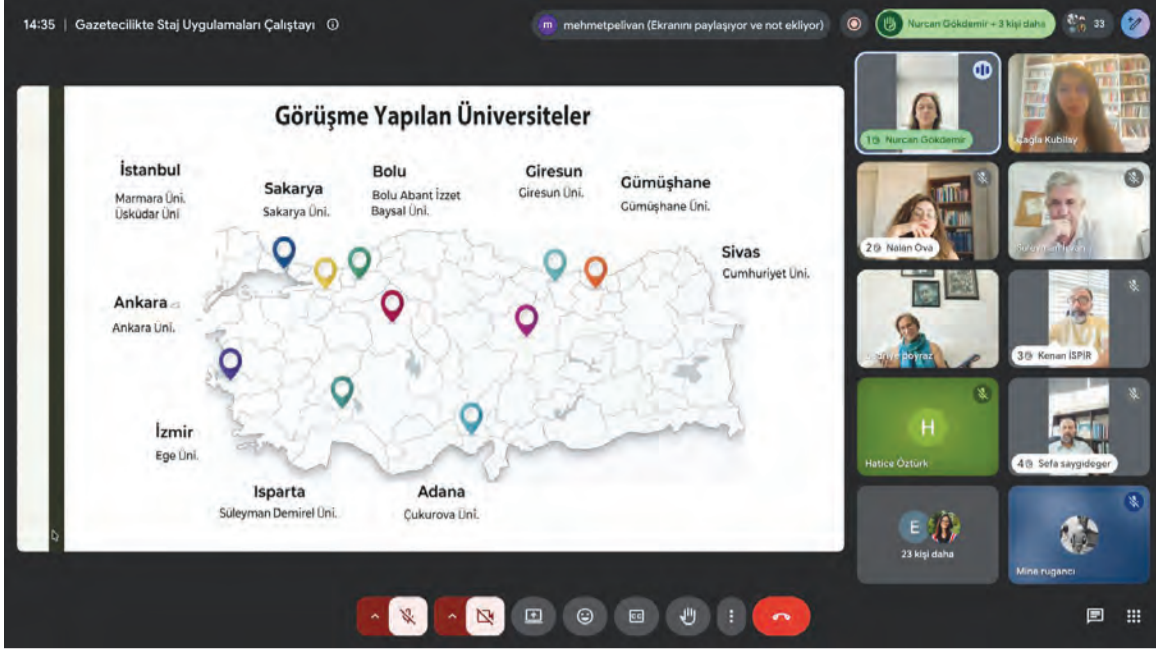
14:35 | Gazetecilikte Staj Uygulamaları Çalıştayı

m mehmetpelivan (Ekranını paylaşıyor ve not ekliyor)

Nurcan Gökdemir + 3 kişi daha

33

Görüşme Yapılan Üniversiteler

İstanbul
Marmara Üni.
Üsküdar Üni

Sakarya
Sakarya Üni.

Bolu
Bolu Abant İzzet Baysal Üni.

Giresun
Giresun Üni.

Gümüşhane
Gümüşhane Üni.

Sivas
Cumhuriyet Üni.

Ankara
Ankara Üni.

İzmir
Ege Üni.

Isparta
Süleyman Demirel Üni.

Adana
Çukurova Üni.

1 Nurcan Gökdemir

Çağla Kubilay

2 Nalan Ova

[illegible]

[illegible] poyraz

3 Kenan İSPİR

H

Hatice Öztürk

4 Sefa saygıdeger

E

23 kişi daha

Mine ruganci